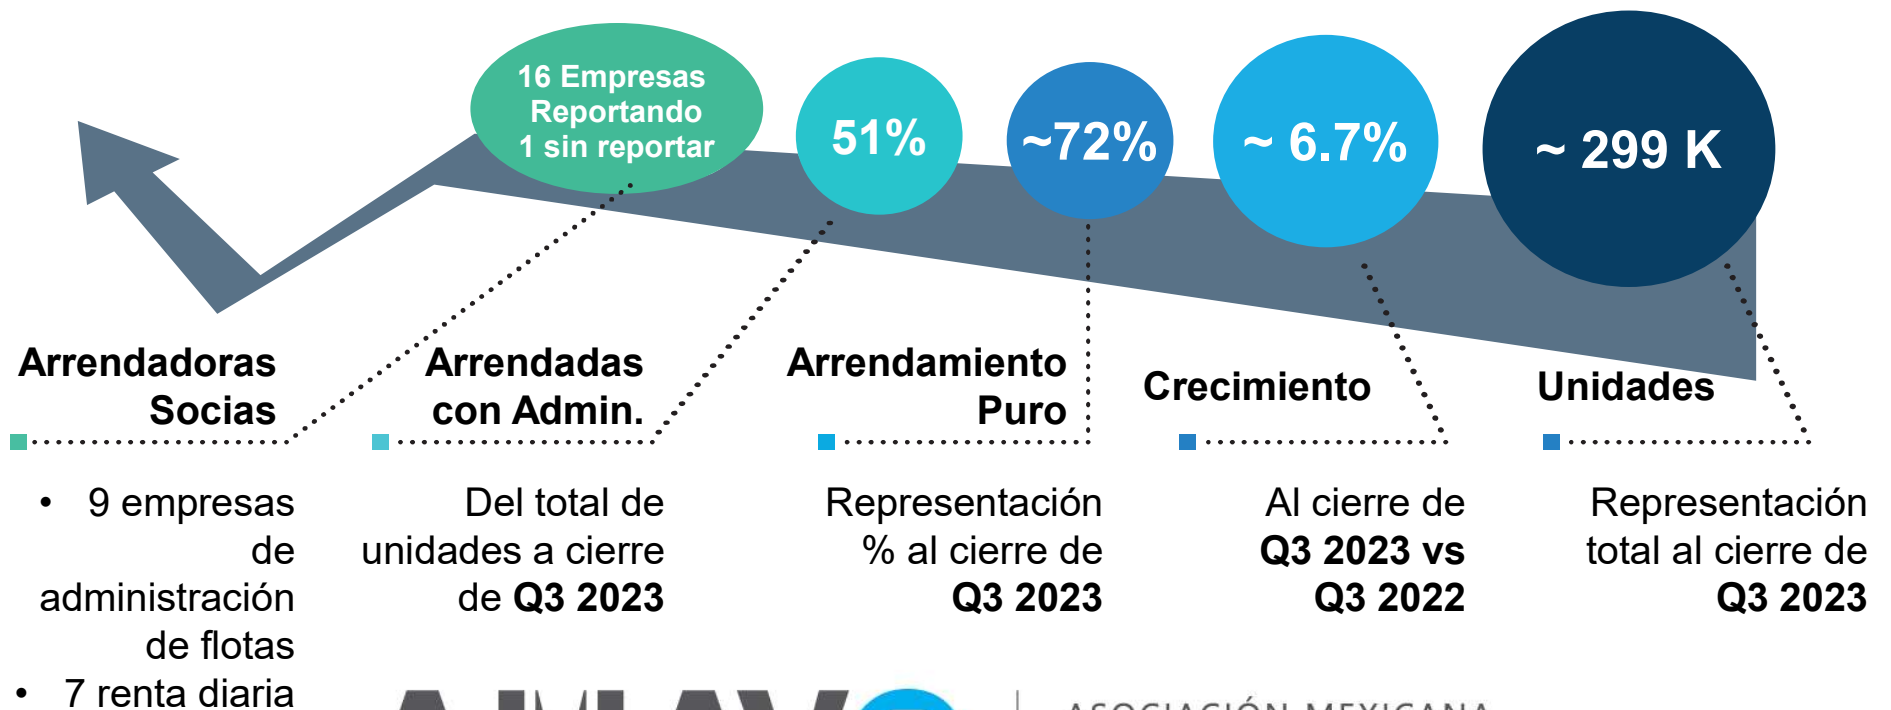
16 Empresas Reportando 1 sin reportar

51%

~72%

~ 6.7%

~ 299 K

Arrendadoras Socias

• 9 empresas de administración de flotas
• 7 renta diaria

Arrendadas con Admin.

Del total de unidades a cierre de **Q3 2023**

Arrendamiento Puro

Representación % al cierre de **Q3 2023**

Crecimiento

Al cierre de **Q3 2023 vs Q3 2022**

Unidades

Representación total al cierre de **Q3 2023**

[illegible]

ASOCIACIÓN MEXICANA